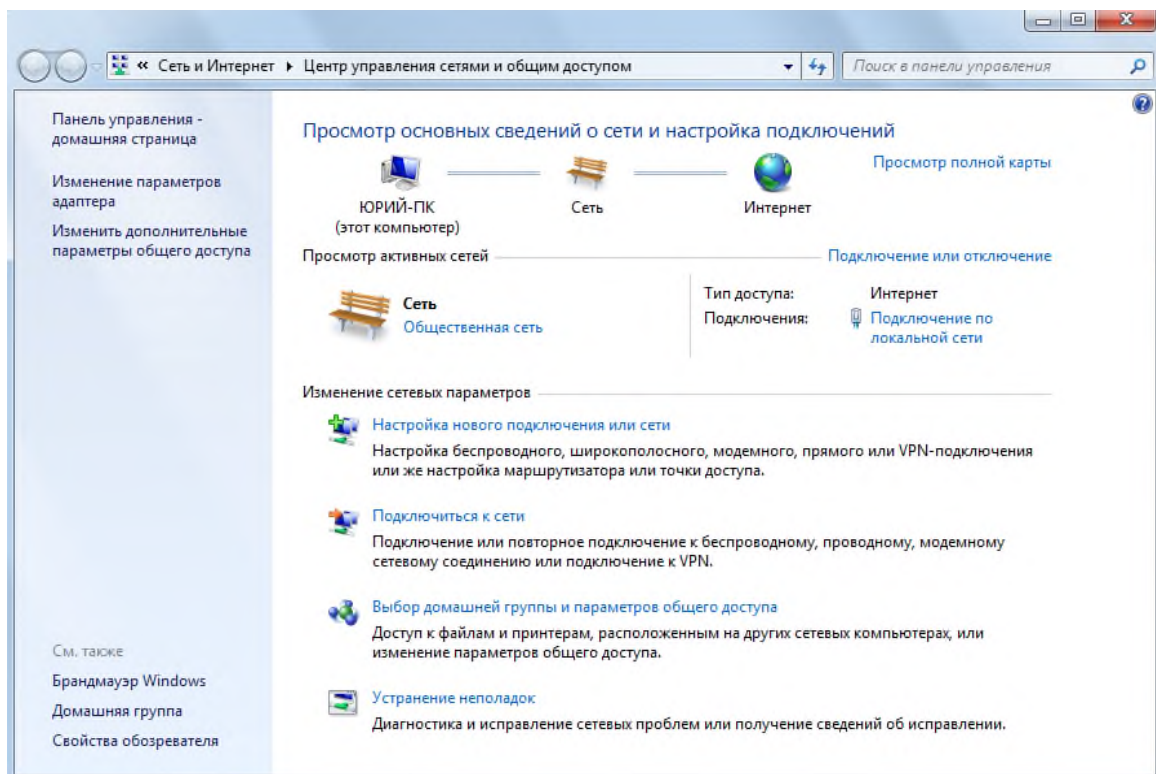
« Сеть и Интернет ▸ Центр управления сетями и общим доступом

Поиск в панели управления

Панель управления - домашняя страница

Изменение параметров адаптера

Изменить дополнительные параметры общего доступа

См. также

Брандмауэр Windows

Домашняя группа

Свойства обозревателя

Просмотр основных сведений о сети и настройка подключений

Просмотр полной карты

ЮРИЙ-ПК
(этот компьютер)

Сеть

Интернет

Просмотр активных сетей

Подключение или отключение

Сеть
Общественная сеть

Тип доступа: Интернет
Подключения: Подключение по локальной сети

Изменение сетевых параметров

Настройка нового подключения или сети
Настройка беспроводного, широкополосного, модемного, прямого или VPN-подключения или же настройка маршрутизатора или точки доступа.

Подключиться к сети
Подключение или повторное подключение к беспроводному, проводному, модемному сетевому соединению или подключение к VPN.

Выбор домашней группы и параметров общего доступа
Доступ к файлам и принтерам, расположенным на других сетевых компьютерах, или изменение параметров общего доступа.

Устранение неполадок
Диагностика и исправление сетевых проблем или получение сведений об исправлении.